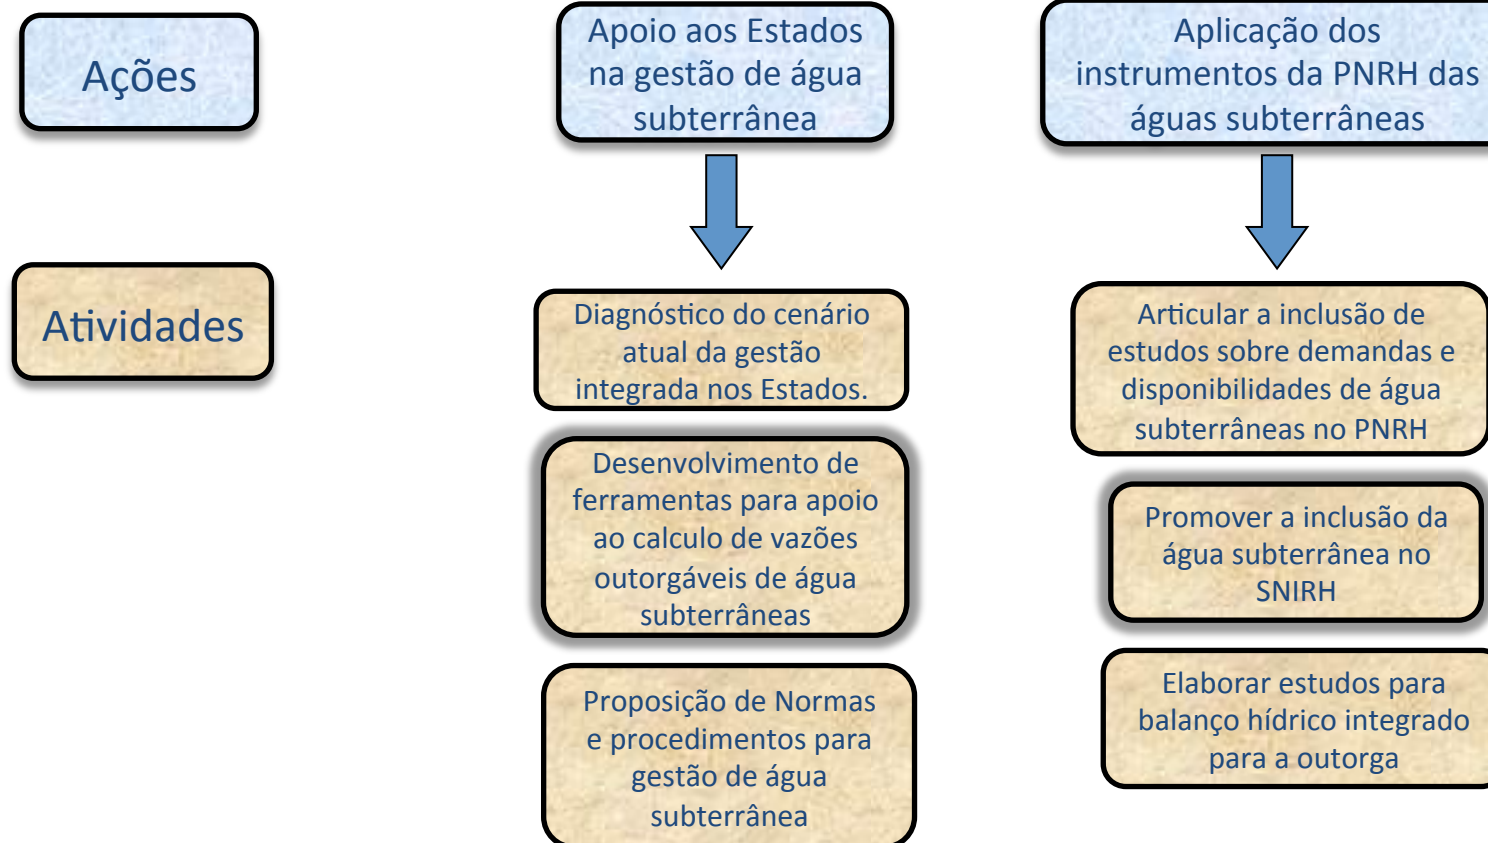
Ações

Apoio aos Estados na gestão de água subterrânea

Aplicação dos instrumentos da PNRH das águas subterrâneas

Atividades

Diagnóstico do cenário atual da gestão integrada nos Estados.

Desenvolvimento de ferramentas para apoio ao calculo de vazões outorgáveis de água subterrâneas

Proposição de Normas e procedimentos para gestão de água subterrânea

Articular a inclusão de estudos sobre demandas e disponibilidades de água subterrâneas no PNRH

Promover a inclusão da água subterrânea no SNIRH

Elaborar estudos para balanço hídrico integrado para a outorga